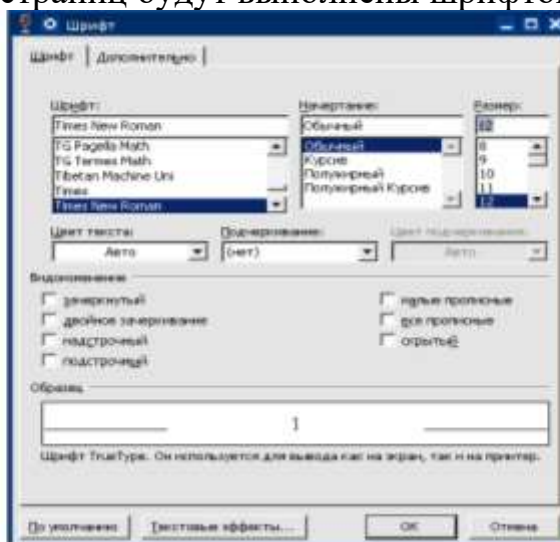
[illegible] страниц будут выполнены шрифтом

Шрифт

Шрифт | Дополнительно

Шрифт:
Times New Roman
TG Pagella Math
TG Termes Math
Tibetan Machine Uni
Times
Times New Roman

Начертание:
Обычный
Обычный
Курсив
Полужирный
Полужирный Курсив

Размер:
12
8
9
10
11
12

Цвет текста:
Авто

Подчеркивание:
(нет)

Цвет подчеркивания:
Авто

Видоизменение
зачеркнутый
двойное зачеркивание
надстрочный
подстрочный
малые прописные
все прописные
скрытый

Образец

Шрифт TrueType. Он используется для вывода как на экран, так и на принтер.

По умолчанию
Текстовые эффекты...
ОК
Отмена